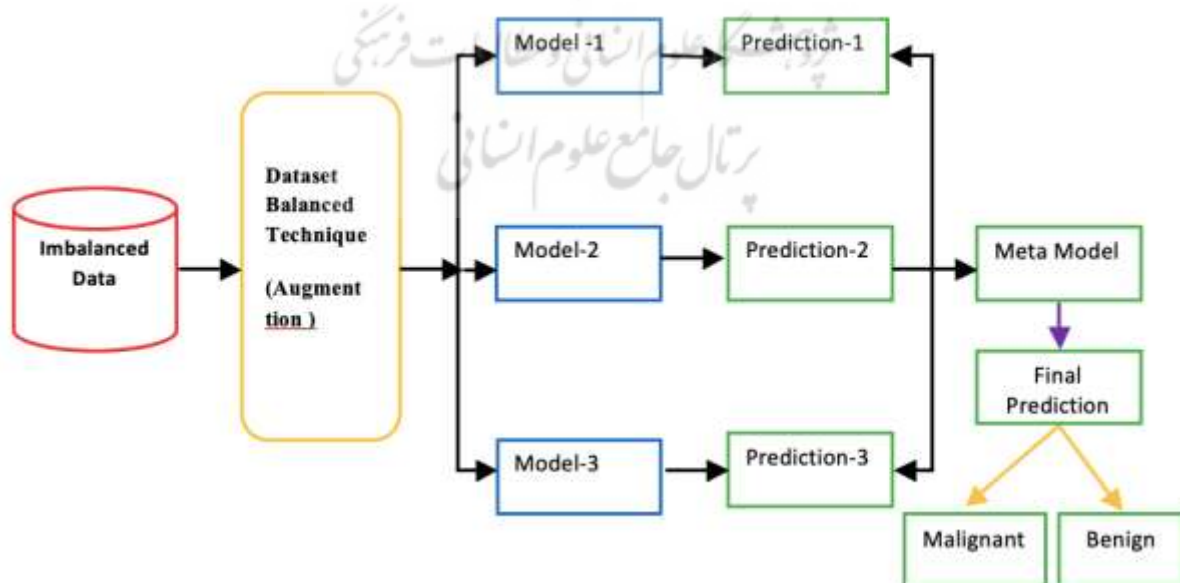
پژوهشگاه علوم انسانی و مطالعات فرهنگی
پرتال جامع علوم انسانی

Imbalanced Data

Dataset Balanced Technique

(Augment tion )

Model -1

Prediction-1

Model-2

Prediction-2

Model-3

Prediction-3

Meta Model

Final Prediction

Malignant

Benign